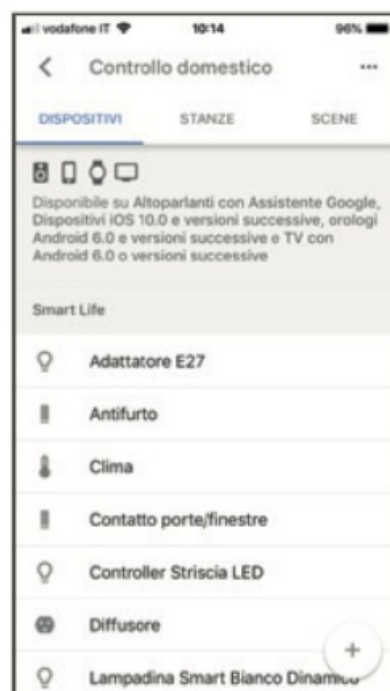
vodafone IT 10:14 96%

Controllo domestico ...

DISPOSITIVI STANZE SCENE

Disponibile su Altoparlanti con Assistente Google, Dispositivi iOS 10.0 e versioni successive, orologi Android 6.0 e versioni successive e TV con Android 6.0 o versioni successive

Smart Life

Adattatore E27

Antifurto

Clima

Contatto porte/finestre

Controller Striscia LED

Diffusore

Lampadina Smart Bianco Dinamico

+